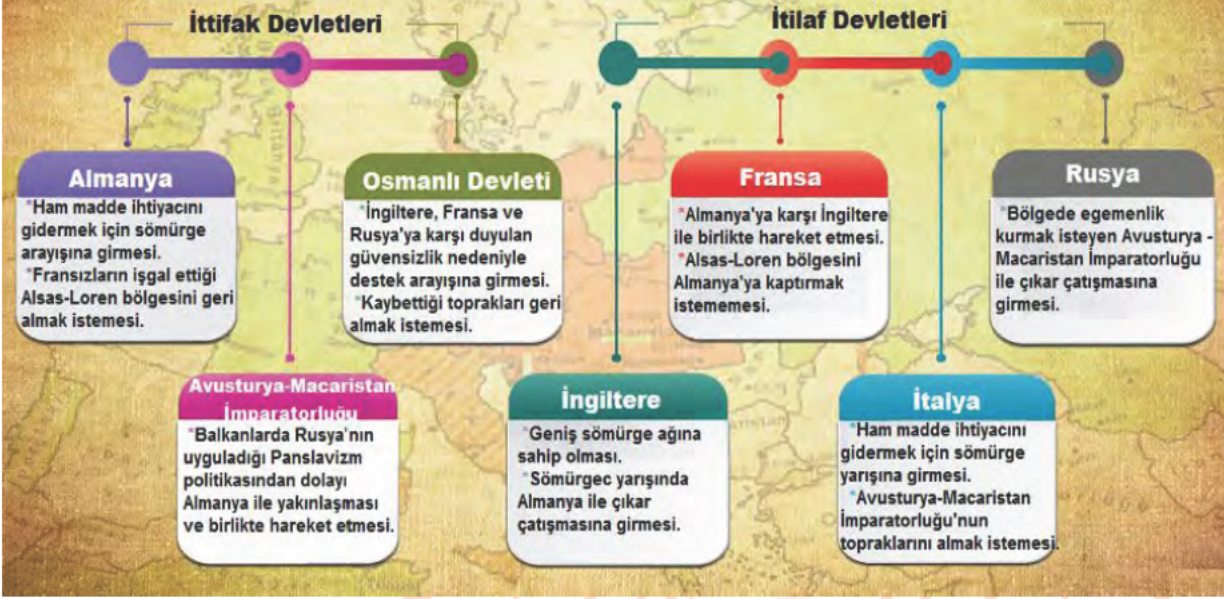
İttifak Devletleri

İtilaf Devletleri

Almanya
*Ham madde ihtiyacını gidermek için sömürge arayışına girmesi.
*Fransızların işgal ettiği Alsas-Loren bölgesini geri almak istemesi.

Avusturya-Macaristan İmparatorluğu
*Balkanlarda Rusya'nın uyguladığı Panslavizm politikasından dolayı Almanya ile yakınlaşması ve birlikte hareket etmesi.

Osmanlı Devleti
*İngiltere, Fransa ve Rusya'ya karşı duyulan güvensizlik nedeniyle destek arayışına girmesi.
*Kaybettiği toprakları geri almak istemesi.

İngiltere
*Geniş sömürge ağına sahip olması.
*Sömürgec yarışında Almanya ile çıkar çatışmasına girmesi.

Fransa
*Almanya'ya karşı İngiltere ile birlikte hareket etmesi.
*Alsas-Loren bölgesini Almanya'ya kaptırmak istememesi.

İtalya
*Ham madde ihtiyacını gidermek için sömürge yarışına girmesi.
*Avusturya-Macaristan İmparatorluğu'nun topraklarını almak istemesi.

Rusya
*Bölgede egemenlik kurmak isteyen Avusturya - Macaristan İmparatorluğu ile çıkar çatışmasına girmesi.